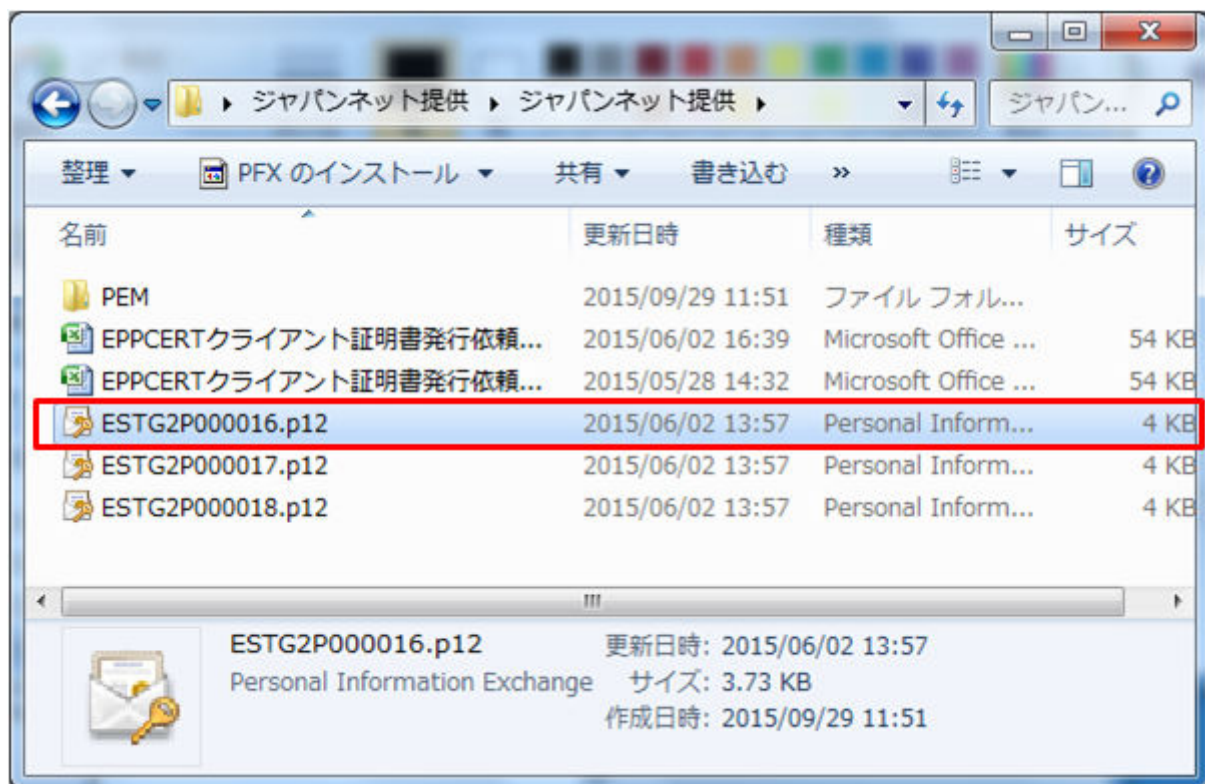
ジャパンネット提供 ▸ ジャパンネット提供 ▸

ジャパン...

整理 ▾ PFX のインストール ▾ 共有 ▾ 書き込む »

| 名前 | 更新日時 | 種類 | サイズ |
|---|---|---|---|
| PEM | 2015/09/29 11:51 | ファイル フォル... | |
| EPPCERTクライアント証明書発行依頼... | 2015/06/02 16:39 | Microsoft Office ... | 54 KB |
| EPPCERTクライアント証明書発行依頼... | 2015/05/28 14:32 | Microsoft Office ... | 54 KB |
| ESTG2P000016.p12 | 2015/06/02 13:57 | Personal Inform... | 4 KB |
| ESTG2P000017.p12 | 2015/06/02 13:57 | Personal Inform... | 4 KB |
| ESTG2P000018.p12 | 2015/06/02 13:57 | Personal Inform... | 4 KB |

ESTG2P000016.p12
Personal Information Exchange
更新日時: 2015/06/02 13:57
サイズ: 3.73 KB
作成日時: 2015/09/29 11:51